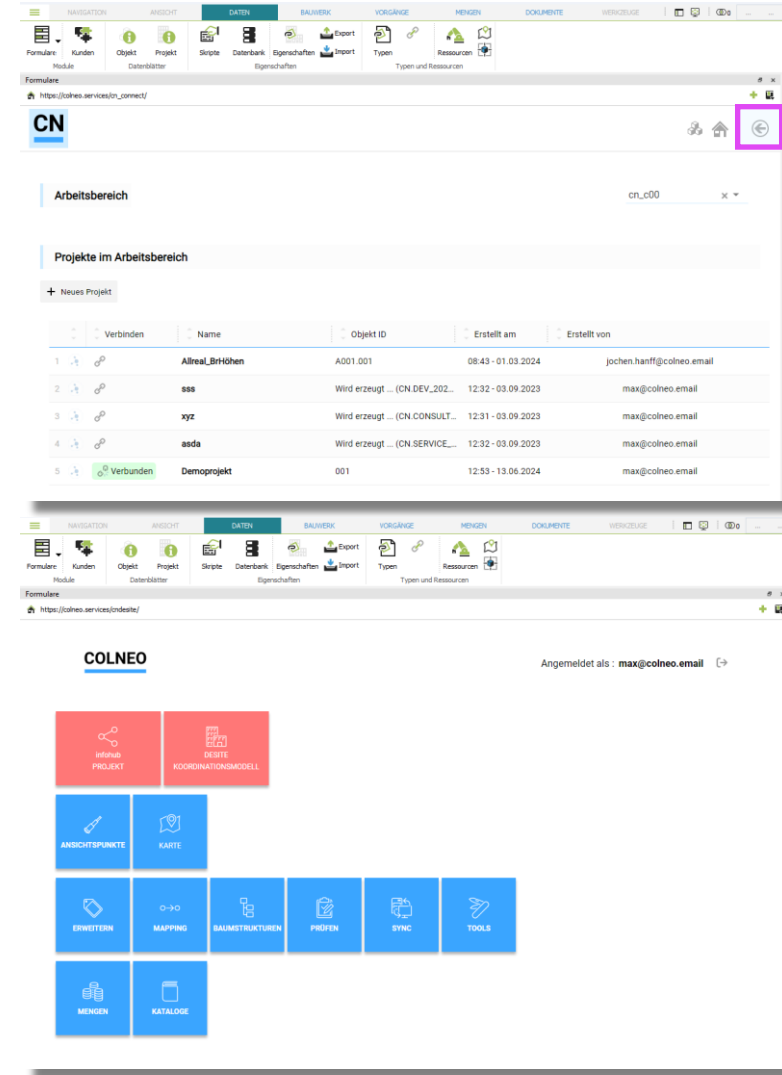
NAVIGATION ANSICHT DATEN BAUWERK VORGÄNGE MENGEN DOKUMENTE WERKZEUGE

Formulare Kunden Objekt Projekt Skripte Datenbank Eigenschaften Export Import Typen Ressourcen
Module Datenblätter Eigenschaften Typen und Ressourcen

Formulare
https://colneo.services/cn_connect/

CN

Arbeitsbereich

cn_c00

Projekte im Arbeitsbereich

+ Neues Projekt

| | Verbinden | Name | Objekt ID | Erstellt am | Erstellt von |
|---|---|---|---|---|---|
| 1 | | Allreal_BrHöhen | A001.001 | 08:43 - 01.03.2024 | jochen.hanff@colneo.email |
| 2 | | sss | Wird erzeugt ... (CN.DEV_202... | 12:32 - 03.09.2023 | max@colneo.email |
| 3 | | xyz | Wird erzeugt ... (CN.CONSULT... | 12:31 - 03.09.2023 | max@colneo.email |
| 4 | | asda | Wird erzeugt ... (CN.SERVICE_... | 12:32 - 03.09.2023 | max@colneo.email |
| 5 | Verbunden | Demoprojekt | 001 | 12:53 - 13.06.2024 | max@colneo.email |

NAVIGATION ANSICHT DATEN BAUWERK VORGÄNGE MENGEN DOKUMENTE WERKZEUGE

Formulare Kunden Objekt Projekt Skripte Datenbank Eigenschaften Export Import Typen Ressourcen
Module Datenblätter Eigenschaften Typen und Ressourcen

Formulare
https://colneo.services/cndesite/

COLNEO

Angemeldet als : max@colneo.email

infohub PROJEKT
DESITE KOORDINATIONSMODELL
ANSICHTSPUNKTE
KARTE
ERWEITERN
MAPPING
BAUMSTRUKTUREN
PRÜFEN
SYNC
TOOLS
MENGEN
KATALOGE